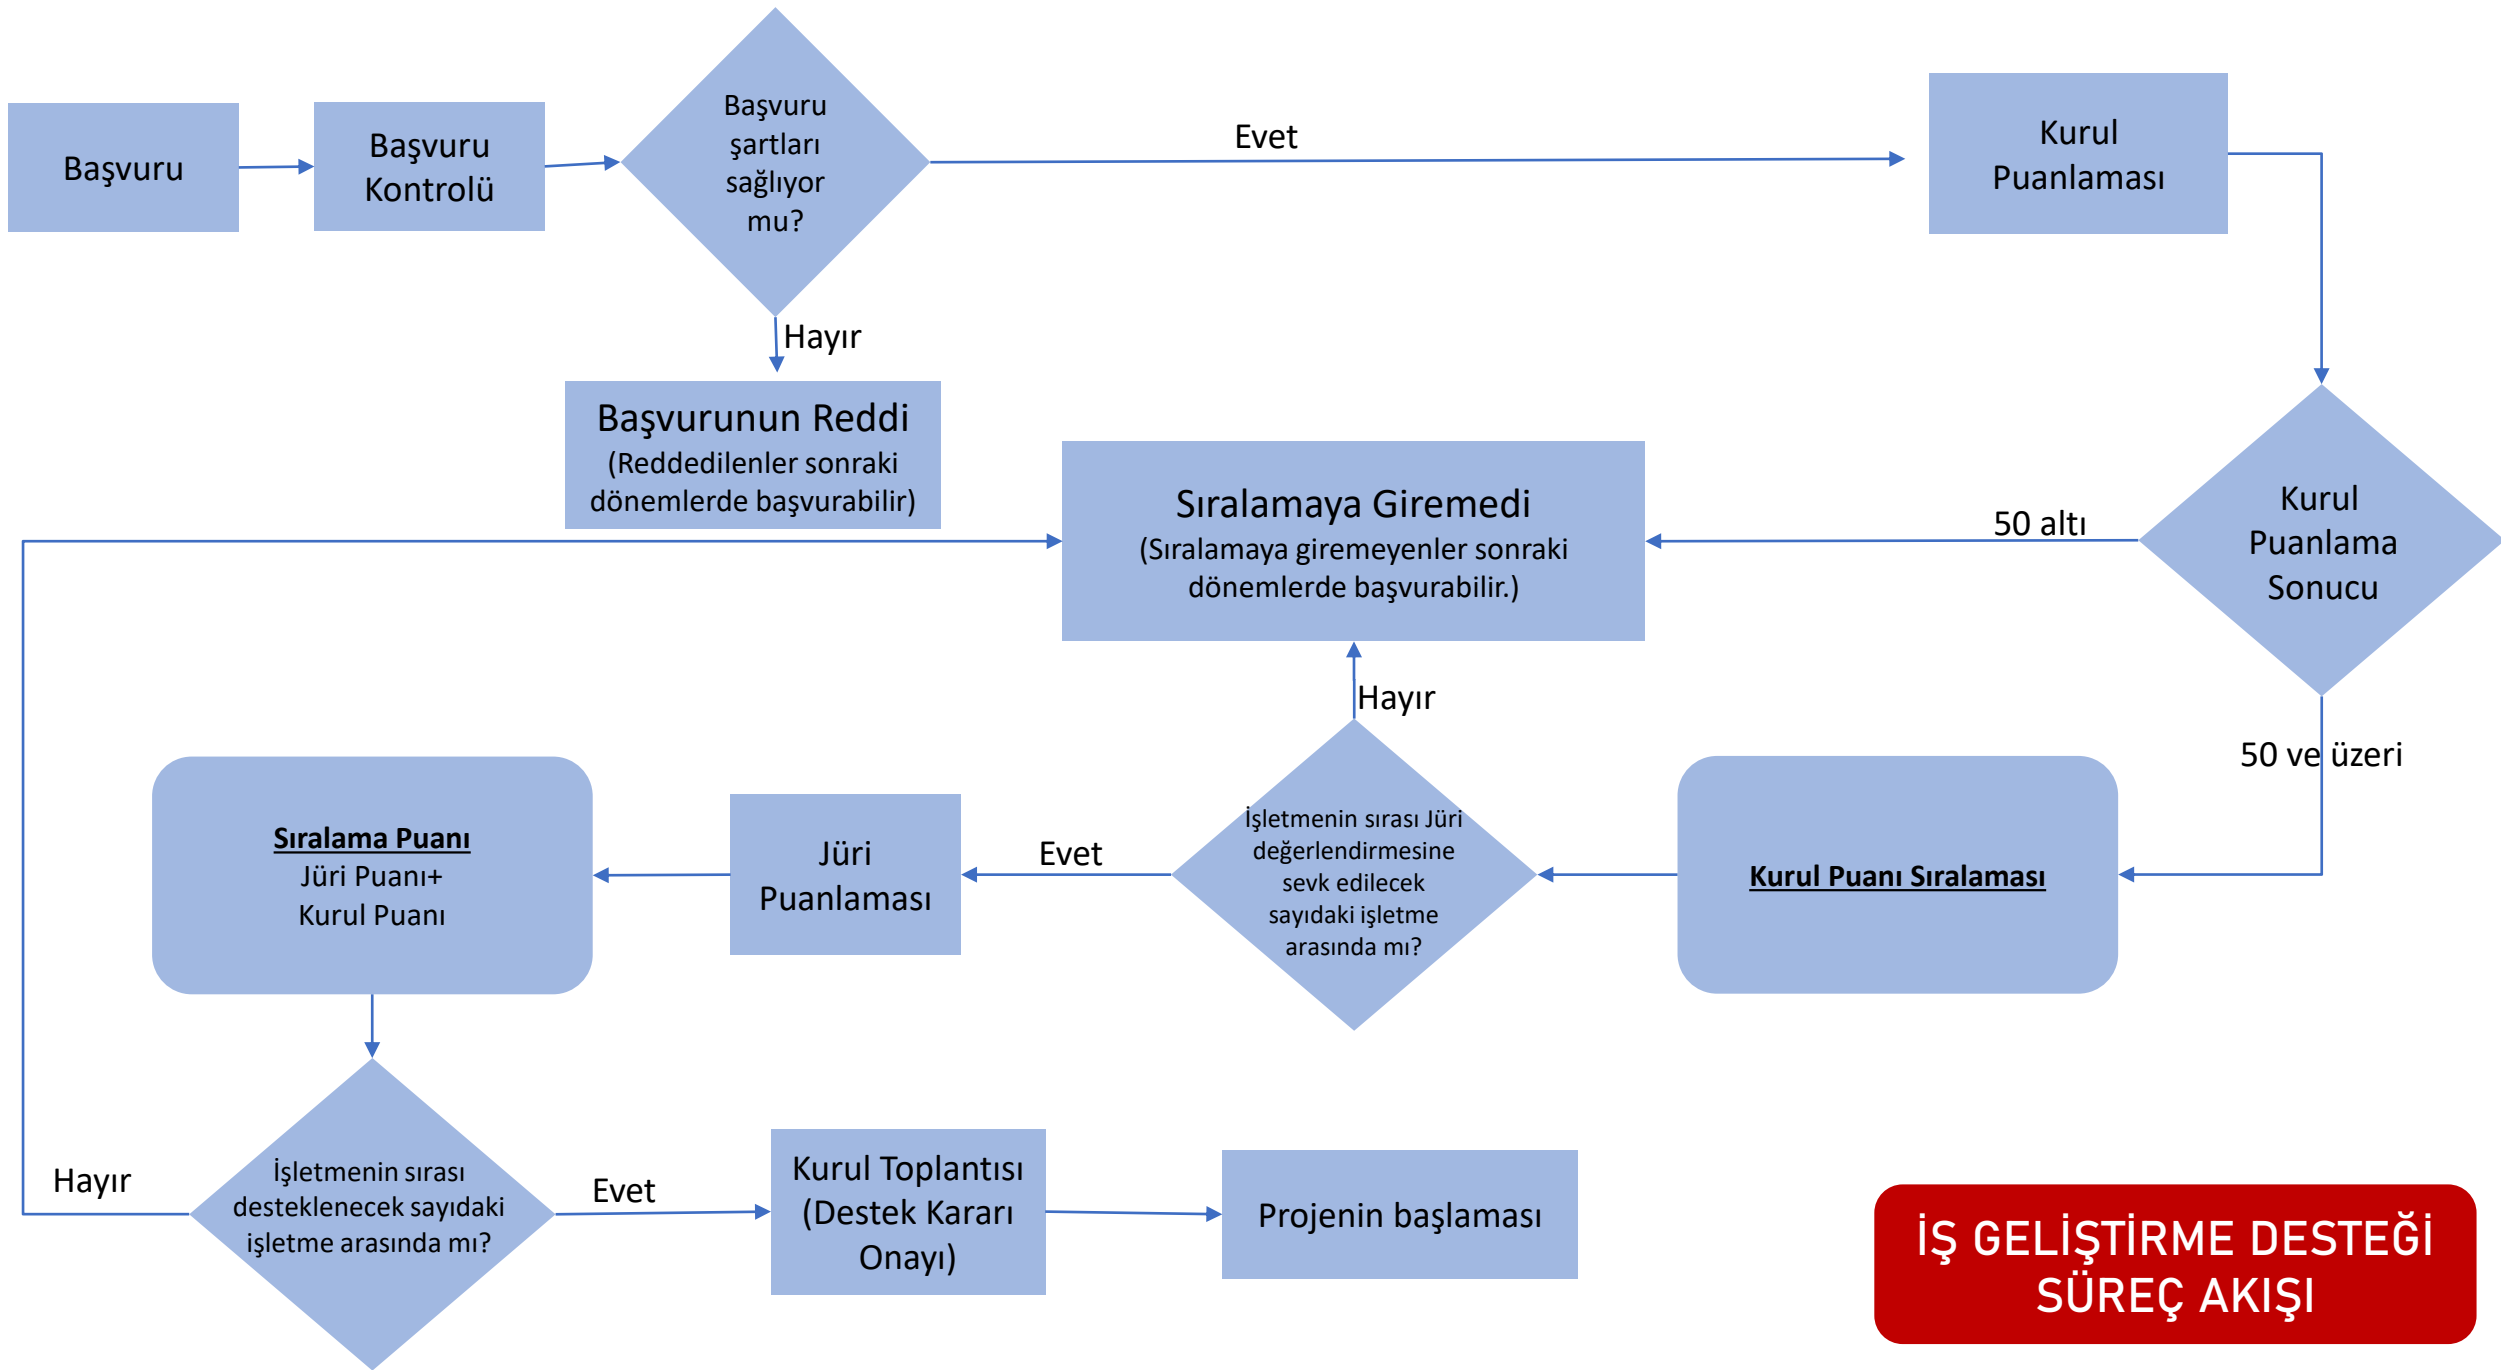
Başvuru

Başvuru Kontrolü

Başvuru şartları sağlıyor mu?

Evet

Kurul Puanlaması

Hayır

Başvurunun Reddi
(Reddedilenler sonraki dönemlerde başvurabilir)

Sıralamaya Giremedi
(Sıralamaya giremeyenler sonraki dönemlerde başvurabilir.)

50 altı

Kurul Puanlama Sonucu

Hayır

50 ve üzeri

Sıralama Puanı
Jüri Puanı+
Kurul Puanı

Jüri Puanlaması

Evet

İşletmenin sırası Jüri değerlendirmesine sevk edilecek sayıdaki işletme arasında mı?

Kurul Puanı Sıralaması

Hayır

İşletmenin sırası desteklenecek sayıdaki işletme arasında mı?

Evet

Kurul Toplantısı (Destek Kararı Onayı)

Projenin başlaması

İŞ GELİŞTİRME DESTEĞİ SÜREÇ AKIŞI